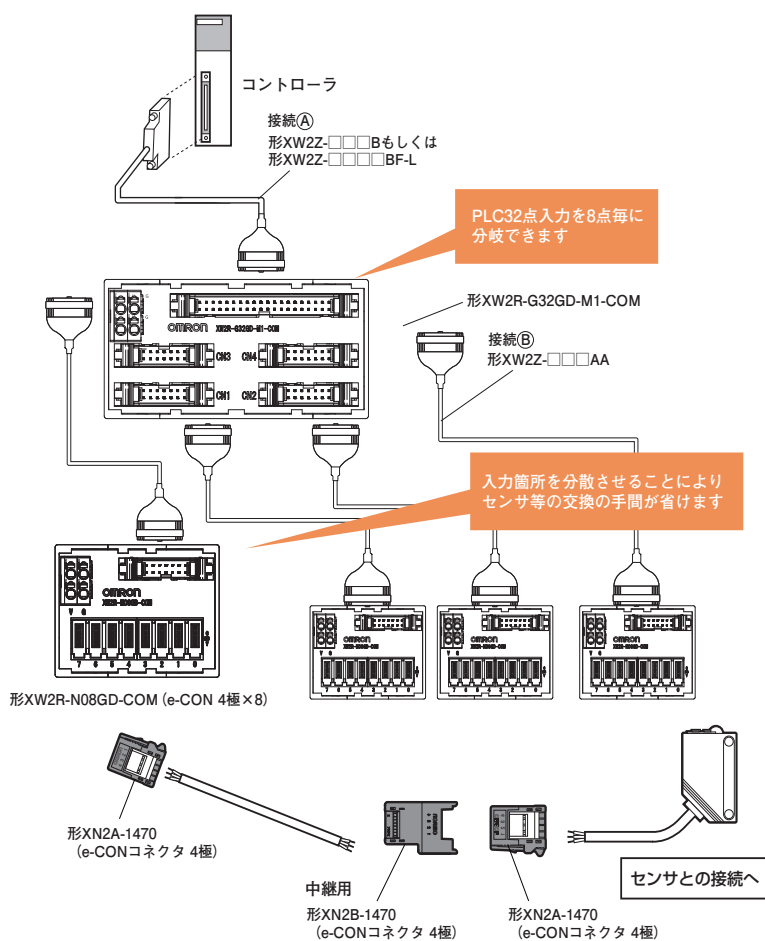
コントローラ

接続Ⓐ
形XW2Z-□□□Bもしくは
形XW2Z-□□□□BF-L

PLC32点入力を8点毎に分岐できます

形XW2R-G32GD-M1-COM

OMRON
XW2R-G32GD-M1-COM
CN3 CN4
CN1 CN2

接続Ⓑ
形XW2Z-□□□AA

入力箇所を分散させることによりセンサ等の交換の手間が省けます

OMRON

形XW2R-N08GD-COM（e-CON 4極×8）

形XN2A-1470
（e-CONコネクタ 4極）

中継用
形XN2B-1470
（e-CONコネクタ 4極）

形XN2A-1470
（e-CONコネクタ 4極）

センサとの接続へ